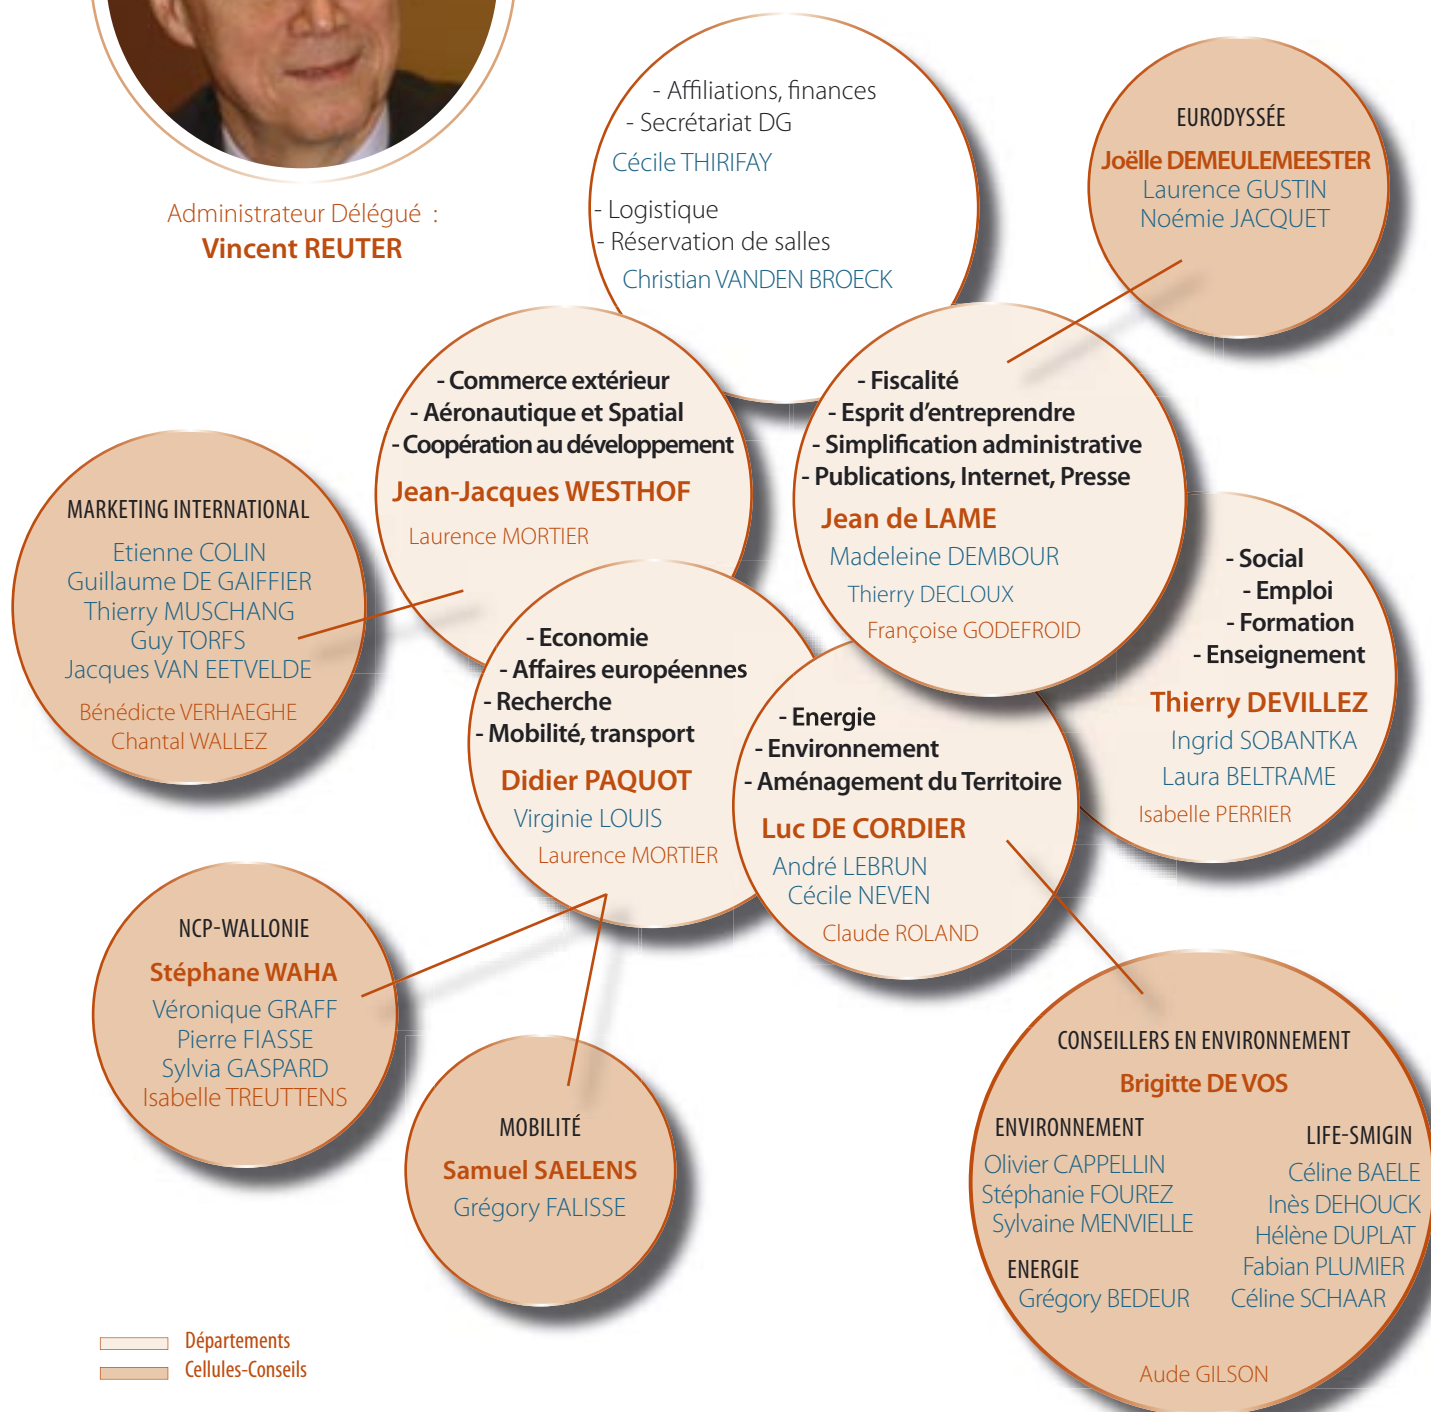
Administrateur Délégué :
Vincent REUTER

- Affiliations, finances
- Secrétariat DG
Cécile THIRIFAY

- Logistique
- Réservation de salles
Christian VANDEN BROECK

EURODYSSÉE
Joëlle DEMEULEMEESTER
Laurence GUSTIN
Noémie JACQUET

- Commerce extérieur
- Aéronautique et Spatial
- Coopération au développement
Jean-Jacques WESTHOF
Laurence MORTIER

- Fiscalité
- Esprit d'entreprendre
- Simplification administrative
- Publications, Internet, Presse
Jean de LAME
Madeleine DEMBOUR
Thierry DECLOUX
Françoise GODEFROID

MARKETING INTERNATIONAL
Etienne COLIN
Guillaume DE GAIFFIER
Thierry MUSCHANG
Guy TORFS
Jacques VAN EETVELDE
Bénédicte VERHAEGHE
Chantal WALLEZ

- Social
- Emploi
- Formation
- Enseignement
Thierry DEVILLEZ
Ingrid SOBANTKA
Laura BELTRAME
Isabelle PERRIER

- Economie
- Affaires européennes
- Recherche
- Mobilité, transport
Didier PAQUOT
Virginie LOUIS
Laurence MORTIER

- Energie
- Environnement
- Aménagement du Territoire
Luc DE CORDIER
André LEBRUN
Cécile NEVEN
Claude ROLAND

NCP-WALLONIE
Stéphane WAHA
Véronique GRAFF
Pierre FIASSE
Sylvia GASPARD
Isabelle TREUTTENS

MOBILITÉ
Samuel SAELENS
Grégory FALISSE

CONSEILLERS EN ENVIRONNEMENT
Brigitte DE VOS
ENVIRONNEMENT
Olivier CAPPELLIN
Stéphanie FOUREZ
Sylvaine MENVIELLE
ENERGIE
Grégory BEDEUR
LIFE-SMIGIN
Céline BAELE
Inès DEHOUCK
Hélène DUPLAT
Fabian PLUMIER
Céline SCHAAR
Aude GILSON

Départements
Cellules-Conseils